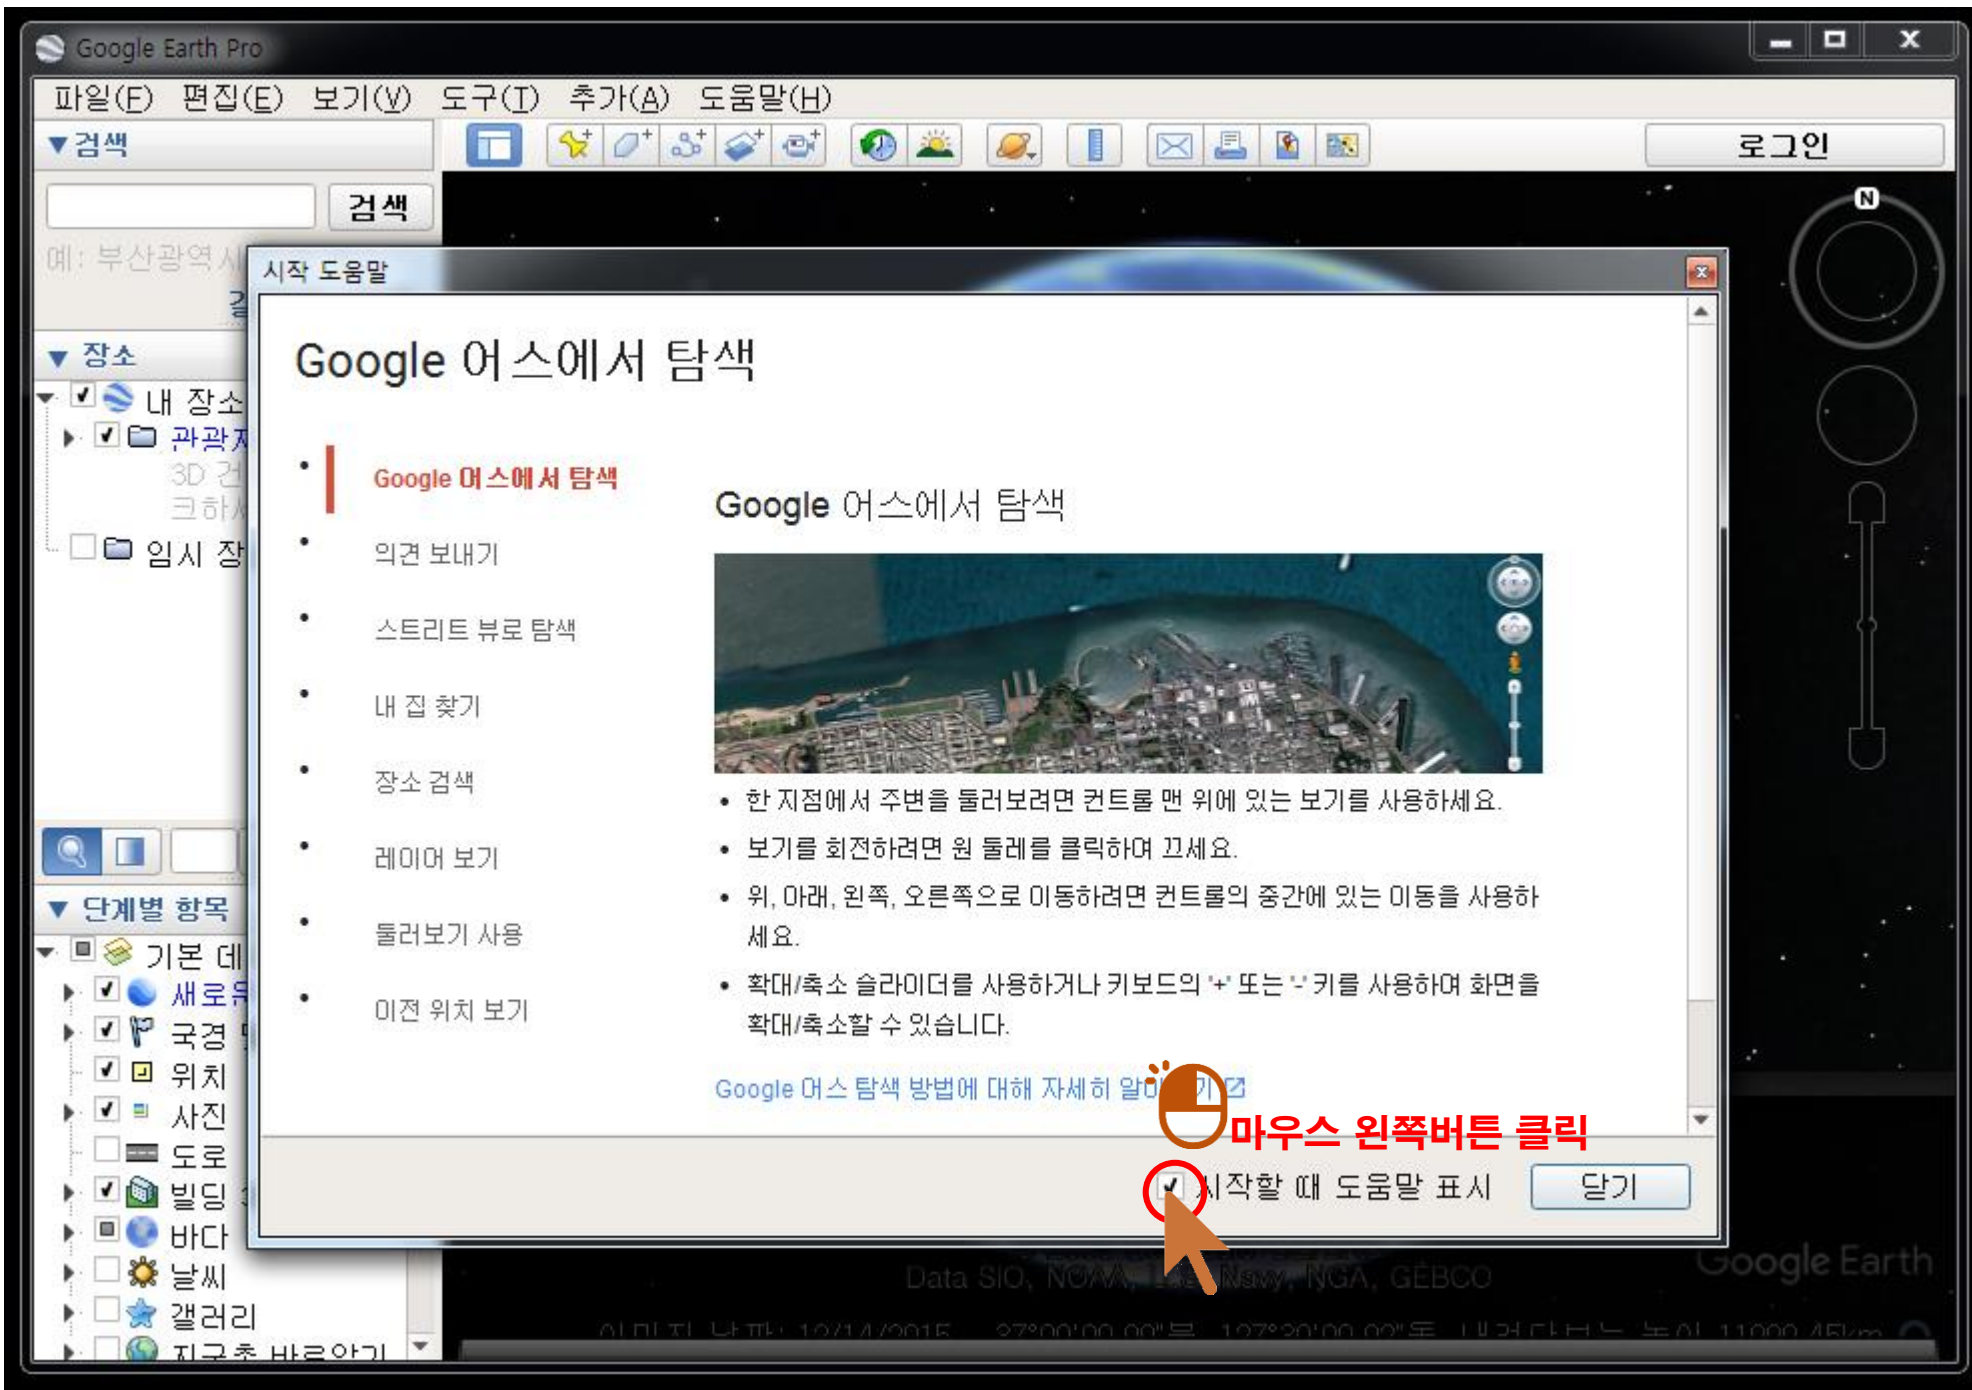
Google Earth Pro

파일(F) 편집(E) 보기(V) 도구(T) 추가(A) 도움말(H)

▼검색

로그인

검색

예: 부산광역시

▼ 장소

내 장소

관광지

3D 건

크하시

임시 장

▼ 단계별 항목

기본 데

새로운

국경

위치

사진

도로

빌딩

바다

날씨

갤러리

지구촌 바로알기

N

시작 도움말

Google 어스에서 탐색

Google 어스에서 탐색

의견 보내기

스트리트 뷰로 탐색

내 집 찾기

장소 검색

레이어 보기

둘러보기 사용

이전 위치 보기

Google 어스에서 탐색

• 한 지점에서 주변을 둘러보려면 컨트롤 맨 위에 있는 보기를 사용하세요.

• 보기를 회전하려면 원 둘레를 클릭하여 끄세요.

• 위, 아래, 왼쪽, 오른쪽으로 이동하려면 컨트롤의 중간에 있는 이동을 사용하세요.

• 확대/축소 슬라이더를 사용하거나 키보드의 '+' 또는 '-' 키를 사용하여 화면을 확대/축소할 수 있습니다.

Google 어스 탐색 방법에 대해 자세히 알아보기

마우스 왼쪽버튼 클릭

시작할 때 도움말 표시

닫기

Data SIO, NOAA, U.S. Navy, NGA, GEBCO

Google Earth

이미지 날짜: 12/14/2015 37°00'00.00" 북 127°30'00.00" 동 내려다보는 높이 11000.45km